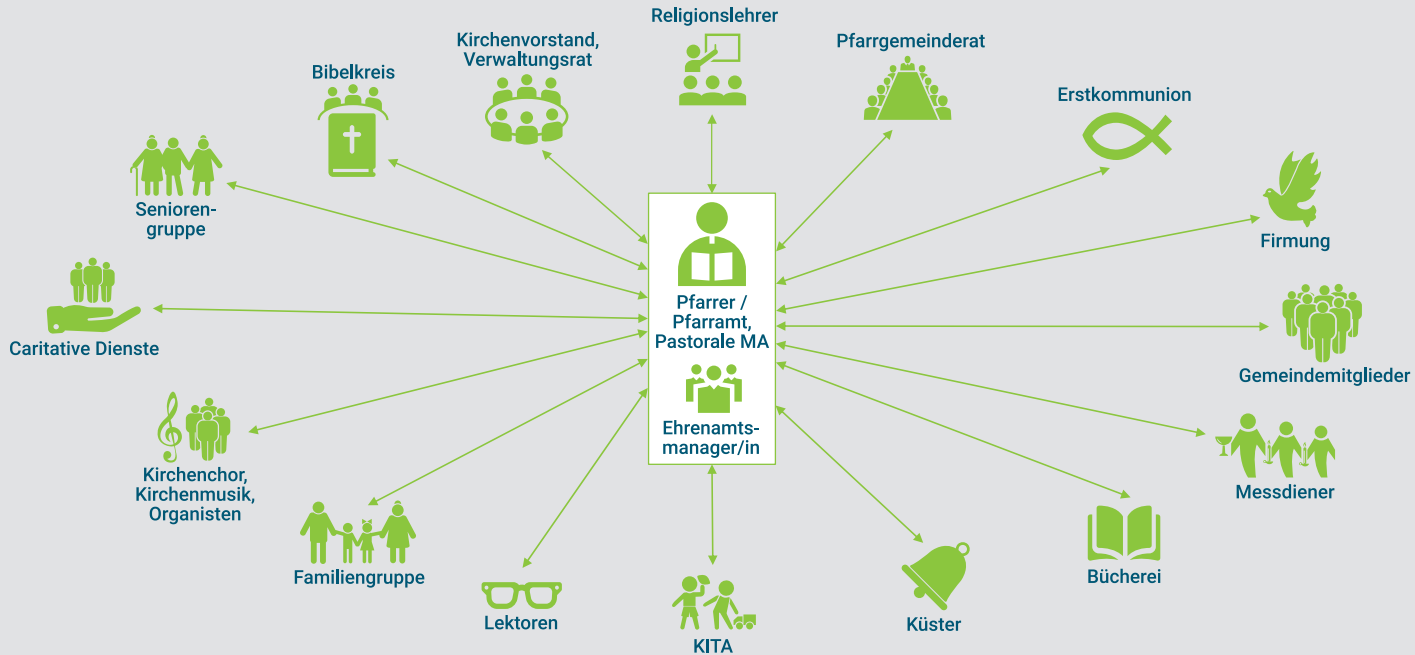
Religionslehrer

Kirchenvorstand, Verwaltungsrat

Pfarrgemeinderat

Bibelkreis

Erstkommunion

Senioren-gruppe

Firmung

Caritative Dienste

Pfarrer / Pfarramt, Pastorale MA

Ehrenamts-manager/in

Gemeindemitglieder

Kirchenchor, Kirchenmusik, Organisten

Messdiener

Familiengruppe

Bücherei

Lektoren

KITA

Küster